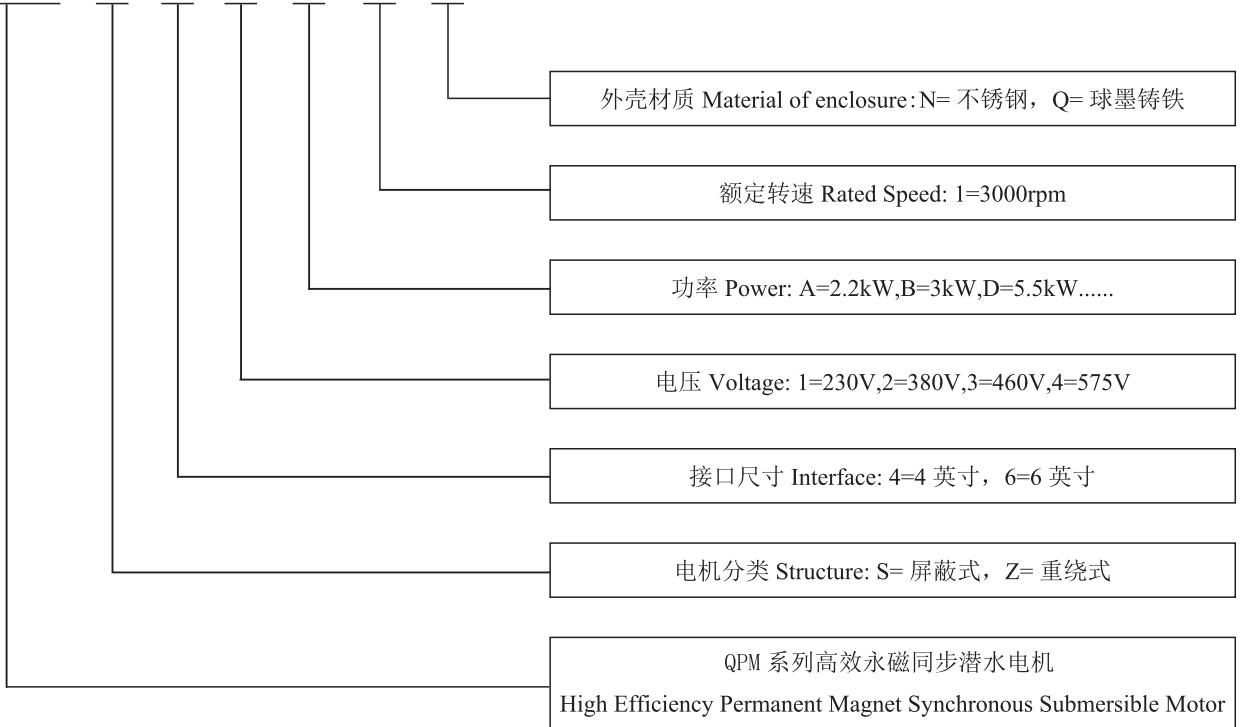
外壳材质 Material of enclosure:N= 不锈钢，Q= 球墨铸铁

额定转速 Rated Speed: 1=3000rpm

功率 Power: A=2.2kW,B=3kW,D=5.5kW......

电压 Voltage: 1=230V,2=380V,3=460V,4=575V

接口尺寸 Interface: 4=4 英寸，6=6 英寸

电机分类 Structure: S= 屏蔽式，Z= 重绕式

QPM 系列高效永磁同步潜水电机
High Efficiency Permanent Magnet Synchronous Submersible Motor